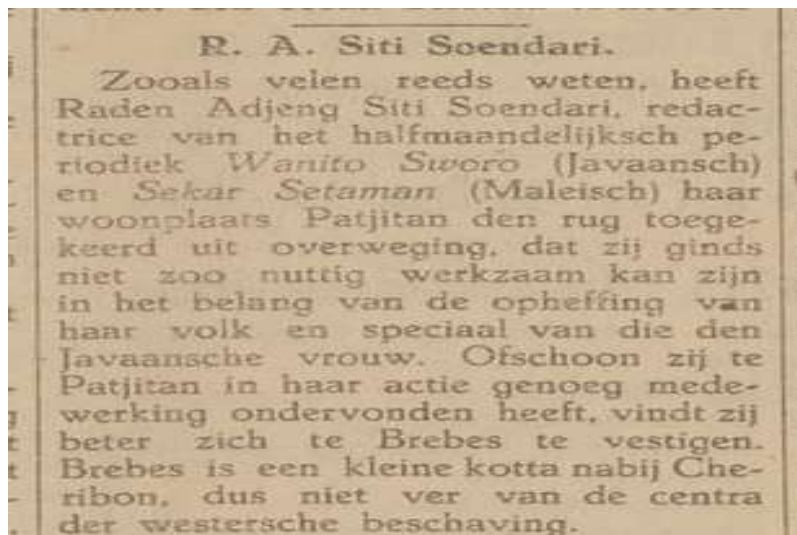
R. A. Siti Soendari.

Zooals velen reeds weten, heeft Raden Adjeng Siti Soendari, redactrice van het halfmaandelijksch periodiek *Wanito Sworo* (Javaansch) en *Sekar Setaman* (Maleisch) haar woonplaats Patjitan den rug toegekeerd uit overweging, dat zij ginds niet zoo nuttig werkzaam kan zijn in het belang van de opheffing van haar volk en speciaal van die den Javaansche vrouw. Ofschoon zij te Patjitan in haar actie genoeg medewerking ondervonden heeft, vindt zij beter zich te Brebes te vestigen. Brebes is een kleine kotta nabij Cheribon, dus niet ver van de centra der westersche beschaving.